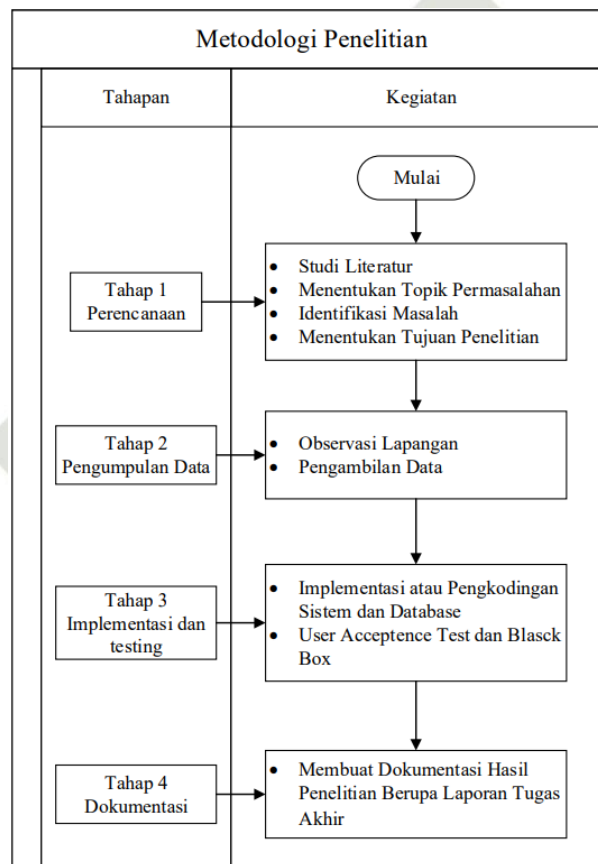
Metodologi Penelitian

| Tahapan | Kegiatan |
|---|---|
| | Mulai |
| Tahap 1 Perencanaan | • Studi Literatur<br>• Menentukan Topik Permasalahan<br>• Identifikasi Masalah<br>• Menentukan Tujuan Penelitian |
| Tahap 2 Pengumpulan Data | • Observasi Lapangan<br>• Pengambilan Data |
| Tahap 3 Implementasi dan testing | • Implementasi atau Pengkodingan Sistem dan Database<br>• User Acceptence Test dan Blasck Box |
| Tahap 4 Dokumentasi | • Membuat Dokumentasi Hasil Penelitian Berupa Laporan Tugas Akhir |